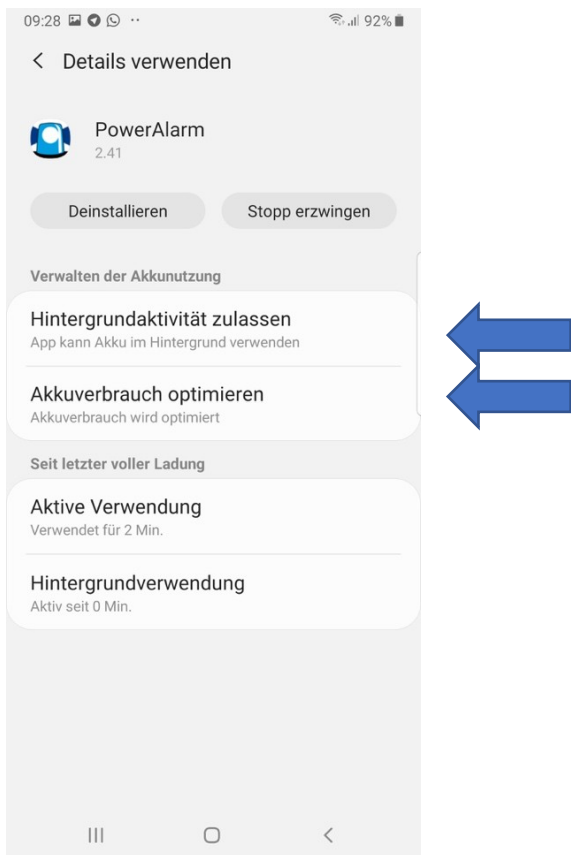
09:28 92%

< Details verwenden

PowerAlarm
2.41

Deinstallieren

Stopp erzwingen

Verwalten der Akkunutzung

Hintergrundaktivität zulassen
App kann Akku im Hintergrund verwenden

Akkuverbrauch optimieren
Akkuverbrauch wird optimiert

Seit letzter voller Ladung

Aktive Verwendung
Verwendet für 2 Min.

Hintergrundverwendung
Aktiv seit 0 Min.